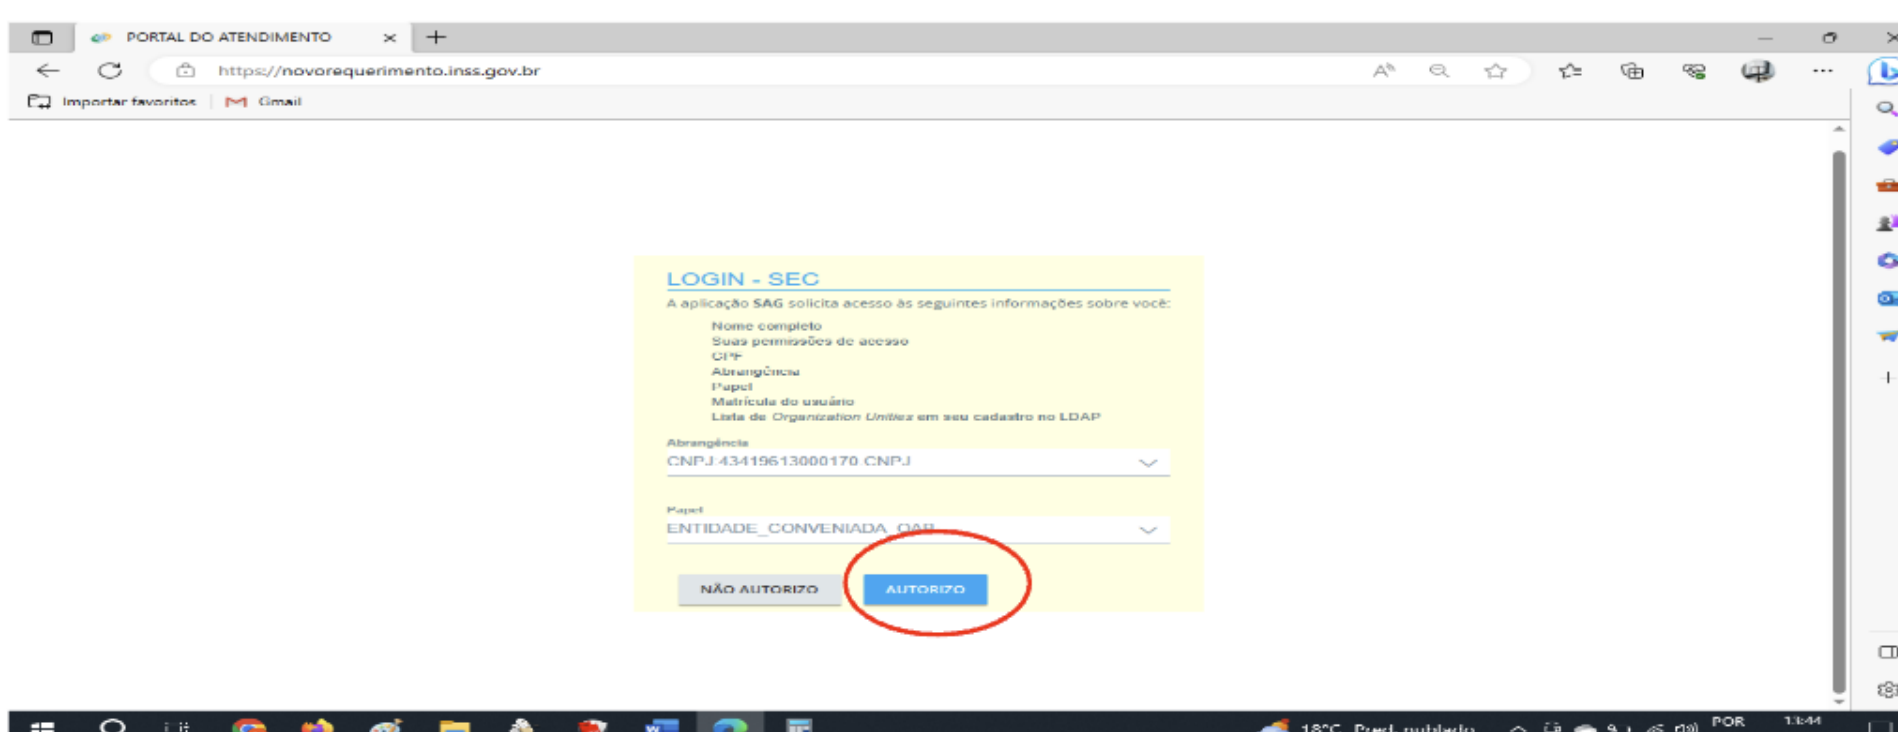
PORTAL DO ATENDIMENTO

https://novorequerimento.inss.gov.br

Importar favoritos | Gmail

LOGIN - SEC

A aplicação SAG solicita acesso às seguintes informações sobre você:

Nome completo
Suas permissões de acesso
CPF
Abrangência
Papel
Matrícula do usuário
Lista de Organization Unities em seu cadastro no LDAP

Abrangência
CNPJ 43419613000170 CNPJ

Papel
ENTIDADE_CONVENIADA_OAB

NÃO AUTORIZO
AUTORIZO

18°C Parcl. nublado
POR
13:44